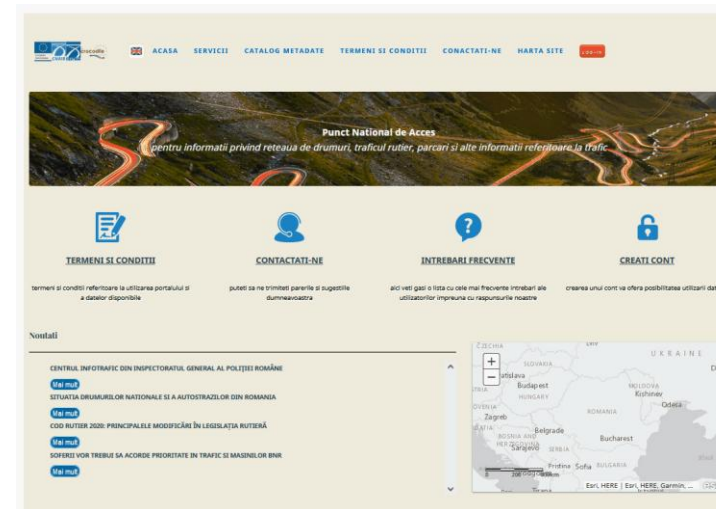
crocodile

ACASA SERVICII CATALOG METADATE TERMENI SI CONDITII CONACTATI-NE HARTA SITE LOG-IN

Punct National de Acces
pentru informatii privind reteaua de drumuri, traficul rutier, parcari si alte informatii referitoare la trafic

TERMENI SI CONDITII
termeni si conditii referitoare la utilizarea portalului si a datelor disponibile

CONTACTATI-NE
puteti sa ne trimiteti parerile si sugestiile dumneavoastra

INTREBARI FRECVENTE
aici veti gasi o lista cu cele mai frecvente intrebari ale utilizatorilor impreuna cu raspunsurile noastre

CREATI CONT
crearea unui cont va ofera posibilitatea utilizarii dat

Noutati

CENTRUL INFOTRAFIC DIN INSPECTORATUL GENERAL AL POLIȚIEI ROMÂNE
Mai mult
SITUATIA DRUMURILOR NATIONALE SI A AUTOSTRAZILOR DIN ROMANIA
Mai mult
COD RUTIER 2020: PRINCIPALELE MODIFICĂRI ÎN LEGISLAȚIA RUTIERĂ
Mai mult
SOFERII VOR TREBUI SA ACORDE PRIORITATE IN TRAFIC SI MASINILOR BNR
Mai mult

+
−
CZECHIA
SLOVAKIA
UKRAINE
atislava
Budapest
HUNGARY
MOLDOVA
Kishinev
Odesa
OVENIA
Zagreb
ROMANIA
ATIA
Belgrade
BOSNIA AND HERZEGOVINA
Sarajevo
SERBIA
Bucharest
Pristina
Sofia
BULGARIA
200
400km
Esri, HERE | Esri, HERE, Garmin, ...